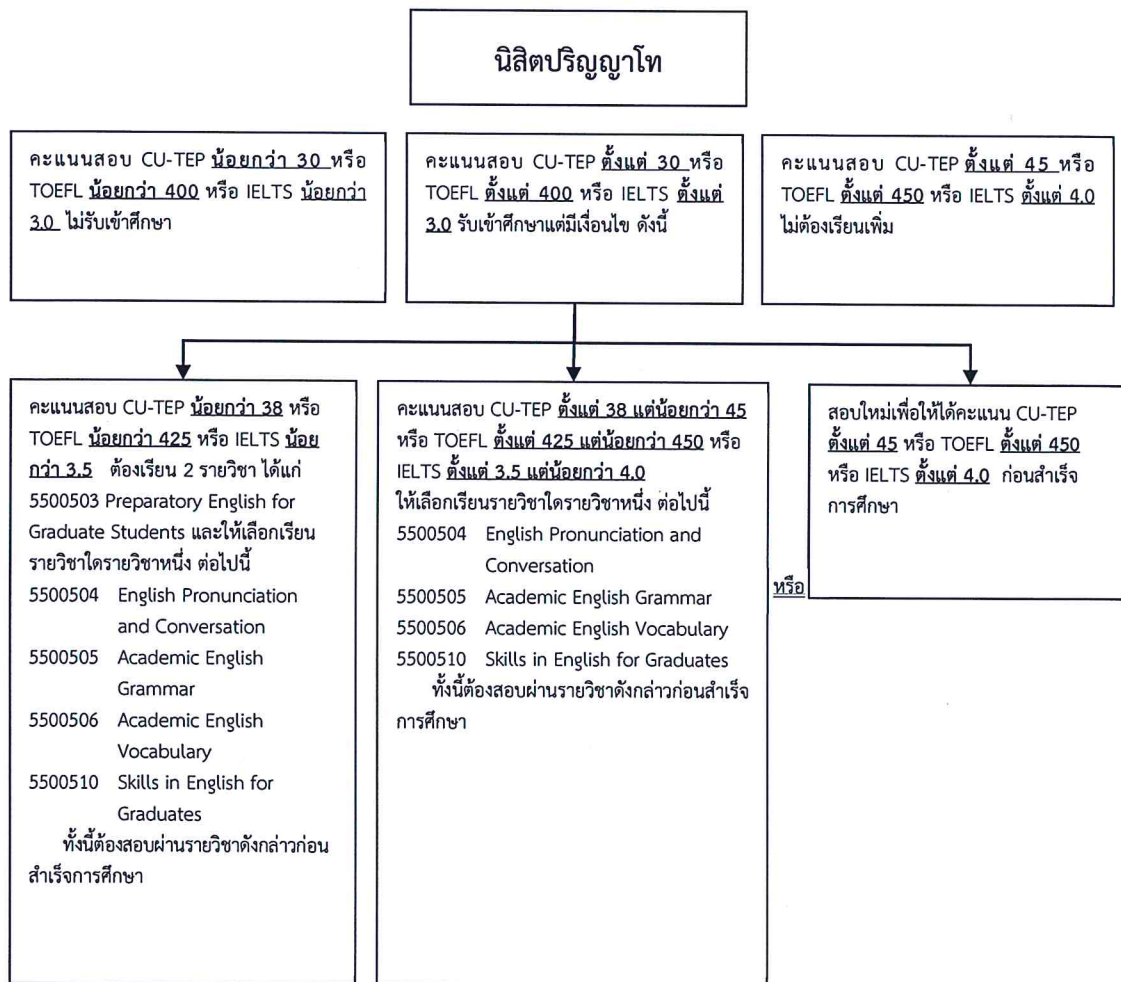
นิสิตปริญญาโท

คะแนนสอบ CU-TEP น้อยกว่า 30 หรือ TOEFL น้อยกว่า 400 หรือ IELTS น้อยกว่า 3.0 ไม่รับเข้าศึกษา

คะแนนสอบ CU-TEP ตั้งแต่ 30 หรือ TOEFL ตั้งแต่ 400 หรือ IELTS ตั้งแต่ 3.0 รับเข้าศึกษาแต่มีเงื่อนไข ดังนี้

คะแนนสอบ CU-TEP ตั้งแต่ 45 หรือ TOEFL ตั้งแต่ 450 หรือ IELTS ตั้งแต่ 4.0 ไม่ต้องเรียนเพิ่ม

คะแนนสอบ CU-TEP น้อยกว่า 38 หรือ TOEFL น้อยกว่า 425 หรือ IELTS น้อยกว่า 3.5 ต้องเรียน 2 รายวิชา ได้แก่ 5500503 Preparatory English for Graduate Students และให้เลือกเรียนรายวิชาใดรายวิชาหนึ่ง ต่อไปนี้
5500504 English Pronunciation and Conversation
5500505 Academic English Grammar
5500506 Academic English Vocabulary
5500510 Skills in English for Graduates
ทั้งนี้ต้องสอบผ่านรายวิชาดังกล่าวก่อนสำเร็จการศึกษา

คะแนนสอบ CU-TEP ตั้งแต่ 38 แต่น้อยกว่า 45 หรือ TOEFL ตั้งแต่ 425 แต่น้อยกว่า 450 หรือ IELTS ตั้งแต่ 3.5 แต่น้อยกว่า 4.0 ให้เลือกเรียนรายวิชาใดรายวิชาหนึ่ง ต่อไปนี้
5500504 English Pronunciation and Conversation
5500505 Academic English Grammar
5500506 Academic English Vocabulary
5500510 Skills in English for Graduates
ทั้งนี้ต้องสอบผ่านรายวิชาดังกล่าวก่อนสำเร็จการศึกษา

หรือ

สอบใหม่เพื่อให้ได้คะแนน CU-TEP ตั้งแต่ 45 หรือ TOEFL ตั้งแต่ 450 หรือ IELTS ตั้งแต่ 4.0 ก่อนสำเร็จการศึกษา